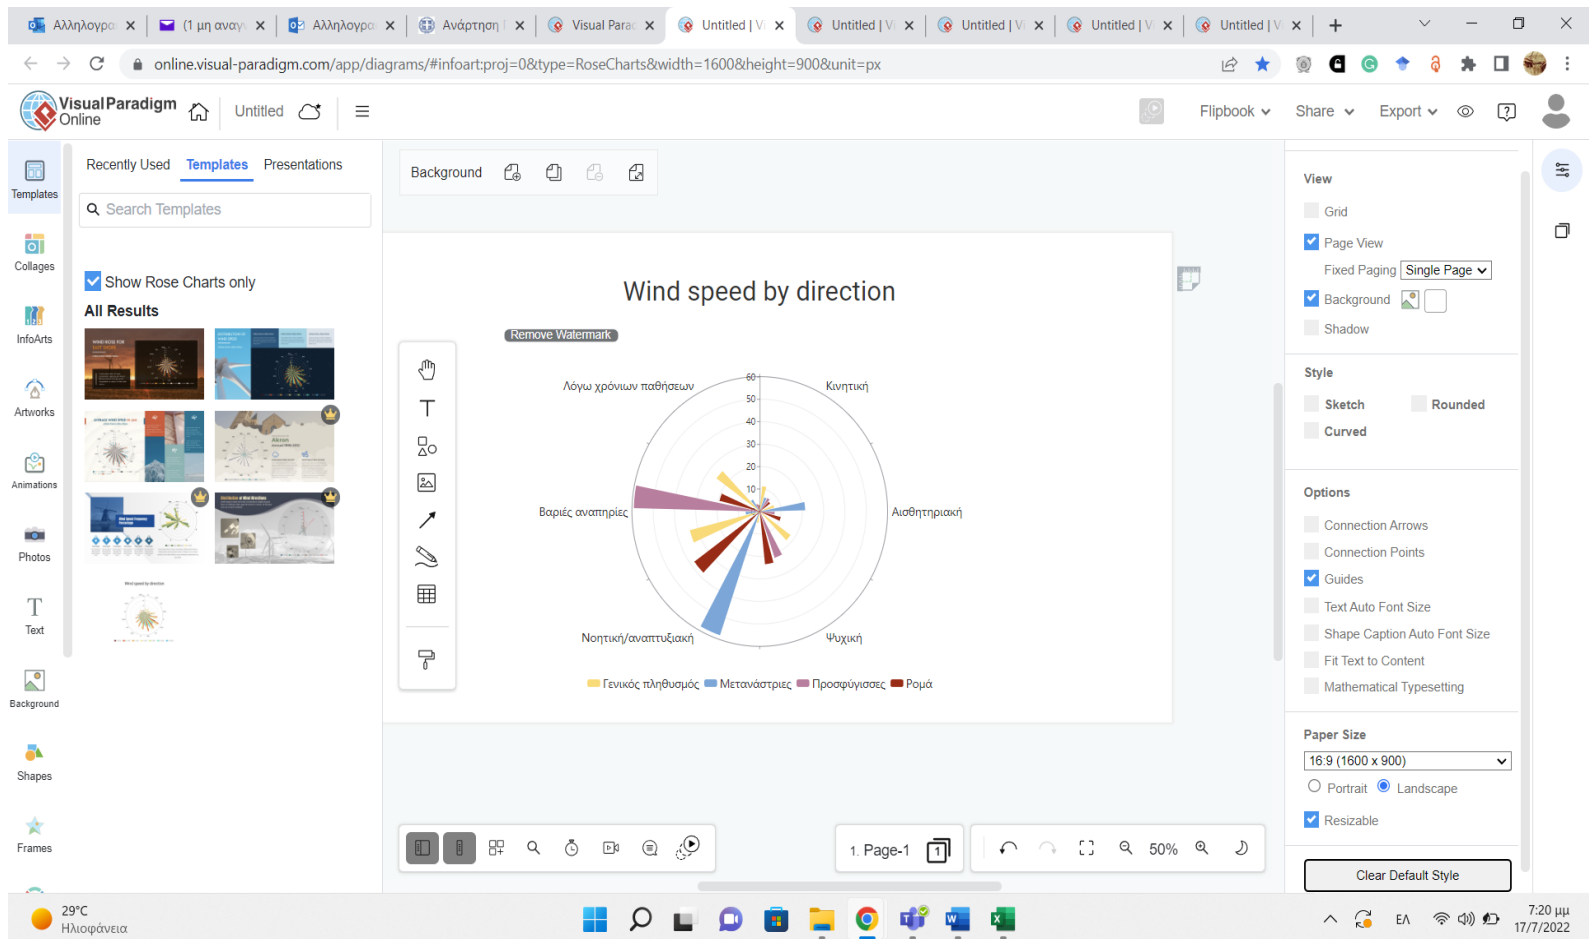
Αλληλογρα | (1 μη αναγ | Αλληλογρα | Ανάρτηση | Visual Parad | Untitled | V | Untitled | V | Untitled | V | Untitled | V | Untitled | V

online.visual-paradigm.com/app/diagrams/#infoart:proj=0&type=RoseCharts&width=1600&height=900&unit=px

Visual Paradigm Online
Untitled
Flipbook Share Export

Templates
Collages
InfoArts
Artworks
Animations
Photos
Text
Background
Shapes
Frames

Recently Used Templates Presentations
Search Templates
Show Rose Charts only
All Results

Background

Wind speed by direction
Remove Watermark

Λόγω χρόνιων παθήσεων
Κινητική
Βαριές αναπηρίες
Αισθητηριακή
Νοητική/αναπτυξιακή
Ψυχική
60
50
40
30
20
10
Γενικός πληθυσμός Μετανάστριες Προσφύγισσες Ρομά

View
Grid
Page View
Fixed Paging Single Page
Background
Shadow
Style
Sketch
Rounded
Curved
Options
Connection Arrows
Connection Points
Guides
Text Auto Font Size
Shape Caption Auto Font Size
Fit Text to Content
Mathematical Typesetting
Paper Size
16:9 (1600 x 900)
Portrait Landscape
Resizable
Clear Default Style

1. Page-1
50%

29°C
Ηλιοφάνεια
ΕΛ
7:20 μμ
17/7/2022